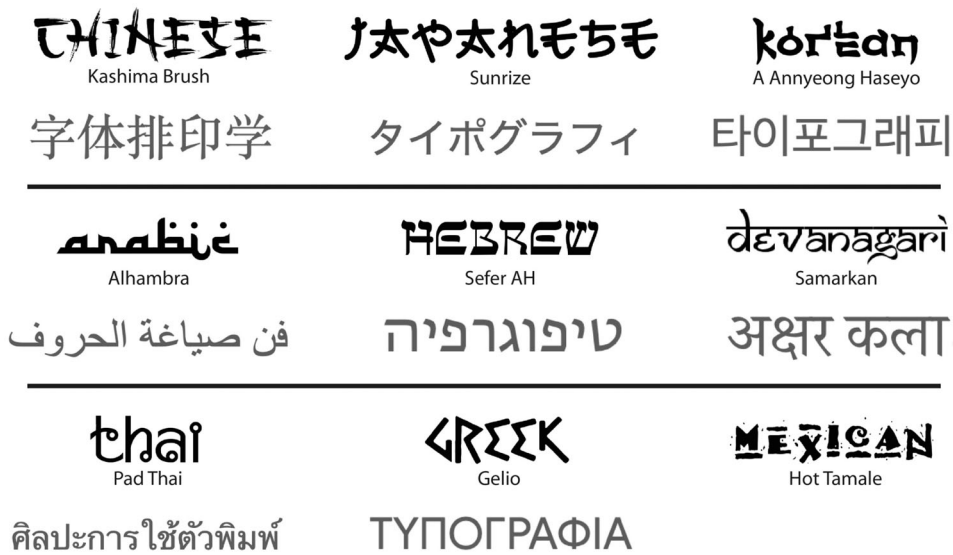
CHINESE
Kashima Brush

JAPANESE
Sunrize

korean
A Annyeong Haseyo

字体排印学

タイポグラフィ

타이포그래피

arabic
Alhambra

HEBREW
Sefer AH

devanagari
Samarkan

فن صياغة الحروف

טיפוגרפיה

अक्षर कला

thai
Pad Thai

GREEK
Gelio

MEXICAN
Hot Tamale

ศิลปะการใช้ตัวพิมพ์

ΤΥΠΟΓΡΑΦΙΑ